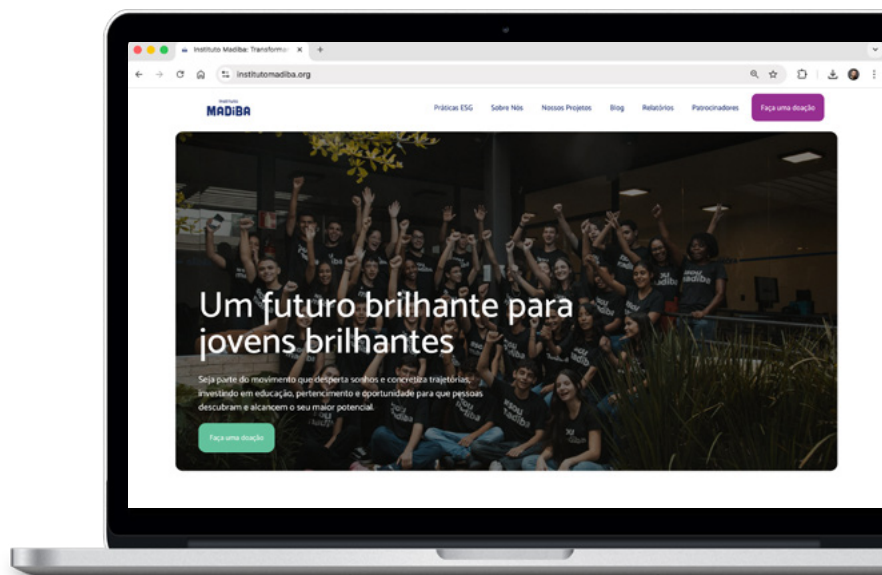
Instituto Madiba: Transforma ×
institutomadiba.org

Instituto MADIBA

Práticas ESG  Sobre Nós  Nossos Projetos  Blog  Relatórios  Patrocinadores  Faça uma doação

Um futuro brilhante para jovens brilhantes

Seja parte do movimento que desperta sonhos e concretiza trajetórias, investindo em educação, pertencimento e oportunidade para que pessoas descubram e alcancem o seu maior potencial.

Faça uma doação